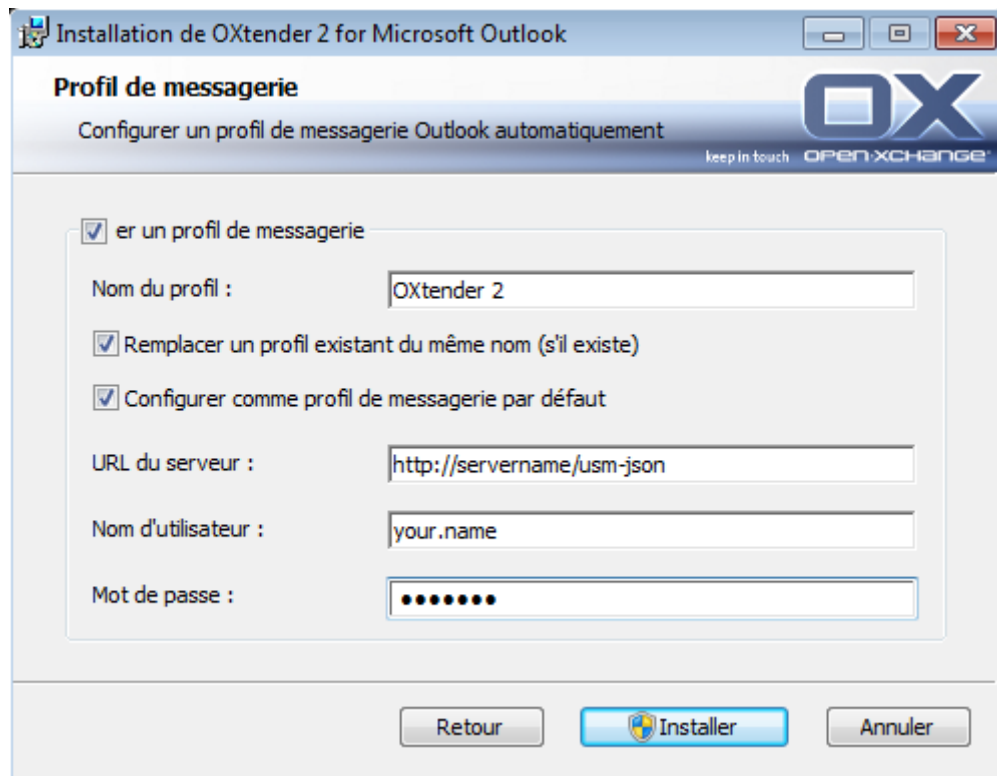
Installation de OXtender 2 for Microsoft Outlook

Profil de messagerie

Configurer un profil de messagerie Outlook automatiquement

OX

keep in touch OPEN-XCHANGE

er un profil de messagerie

Nom du profil :

OXtender 2

Remplacer un profil existant du même nom (s'il existe)

Configurer comme profil de messagerie par défaut

URL du serveur :

http://servername/usm-json

Nom d'utilisateur :

your.name

Mot de passe :

•••••••

Retour

Installer

Annuler